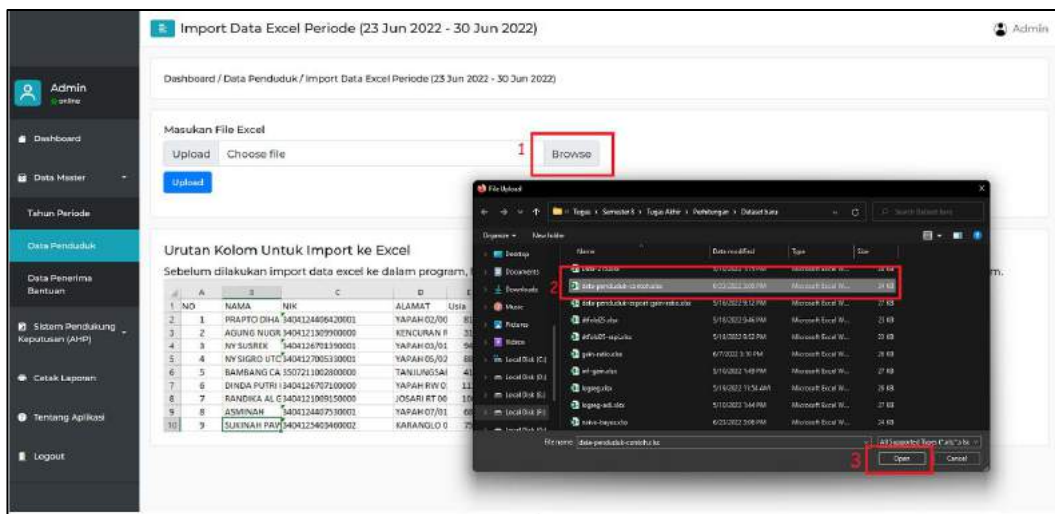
Import Data Excel Periode (23 Jun 2022 - 30 Jun 2022)

Admin

Admin
online

Dashboard

Data Master

Tahun Periode

Data Penduduk

Data Penerima Bantuan

Sistem Pendukung Keputusan (AHP)

Cetak Laporan

Tentang Aplikasi

Logout

Dashboard / Data Penduduk / Import Data Excel Periode (23 Jun 2022 - 30 Jun 2022)

Masukan File Excel

Upload Choose file

1 Browse

Upload

Urutan Kolom Untuk Import ke Excel

Sebelum dilakukan import data excel ke dalam program, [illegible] m.

| | A | B | C | D | |
|---|---|---|---|---|---|
| 1 | NO | NAMA | NIK | ALAMAT | Usia |
| 2 | 1 | PRAPTO DIHA | 3404124406420001 | YAPAH 02/00 | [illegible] |
| 3 | 2 | AGUNG NUGR | 3404121309900000 | KENCURAN R | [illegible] |
| 4 | 3 | NY SUSREK | 3404126701390001 | YAPAH 03/01 | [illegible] |
| 5 | 4 | NY SIGRO UTC | 3404127005330001 | YAPAH 05/02 | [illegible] |
| 6 | 5 | BAMBANG CA | 3507211002800000 | TANJUNGSAI | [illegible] |
| 7 | 6 | DINDA PUTRI I | 3404126707100000 | YAPAH RW 0 | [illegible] |
| 8 | 7 | RANDIKA AL C | 3404121009150000 | JOSARI RT 00 | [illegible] |
| 9 | 8 | ASMINAH | 3404124407530001 | YAPAH 07/01 | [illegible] |
| 10 | 9 | SUKINAH PAV | 3404125403460002 | KARANGLO 0 | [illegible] |

File Upload

Tugas › Semester 8 › Tugas Akhir › Perhitungan › Dataset baru

Organize New folder

Desktop
Documents
Downloads
Music
Pictures
Videos
Local Disk (C:)
Local Disk (D:)
Local Disk (E:)
Local Disk (F:)

Name | Date modified | Type | Size

2 data-penduduk-contoh.xlsx 6/23/2022 3:08 PM Microsoft Excel W... 24 KB
data-penduduk-export-gain-ratio.xlsx 5/16/2022 8:12 PM Microsoft Excel W... 27 KB
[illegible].xlsx 5/16/2022 5:46 PM Microsoft Excel W... 21 KB
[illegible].xlsx 5/10/2022 8:52 PM Microsoft Excel W... 21 KB
gain-ratio.xlsx 6/7/2022 5:10 PM Microsoft Excel W... 28 KB
inf-gain.xlsx 5/16/2022 5:48 PM Microsoft Excel W... 27 KB
logreg.xlsx 5/16/2022 11:54 AM Microsoft Excel W... 26 KB
logreg-adi.xlsx 5/10/2022 5:44 PM Microsoft Excel W... 27 KB
naive-bayes.xlsx 6/23/2022 3:08 PM Microsoft Excel W... 24 KB

File name: data-penduduk-contoh.xlsx

All Supported Types

3 Open Cancel